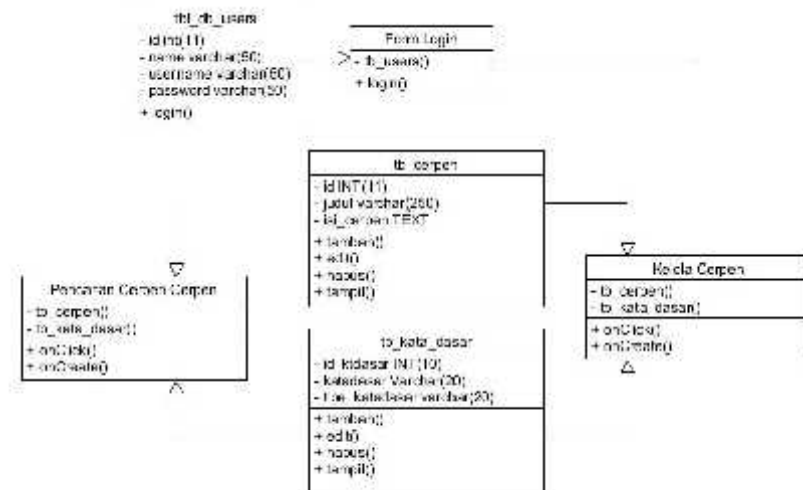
tbl_db_users
- id int(11)
- name varchar(50)
- username varchar(50)
- password varchar(50)
+ login()

Form Login
- tb_users()
+ login()

tb_cerpen
- id INT(11)
- judul varchar(250)
- isi_cerpen TEXT
+ tambah()
+ edit()
+ hapus()
+ tampil()

Pencarian Cerpen Cerpen
- tb_cerpen()
- tb_kata_dasar()
+ onClick()
+ onCreate()

Kelola Cerpen
- tb_cerpen()
- tb_kata_dasar()
+ onClick()
+ onCreate()

tb_kata_dasar
- id_ktdasar INT(10)
- katadasar Varchar(20)
- tipe_katadasar varchar(20)
+ tambah()
+ edit()
+ hapus()
+ tampil()